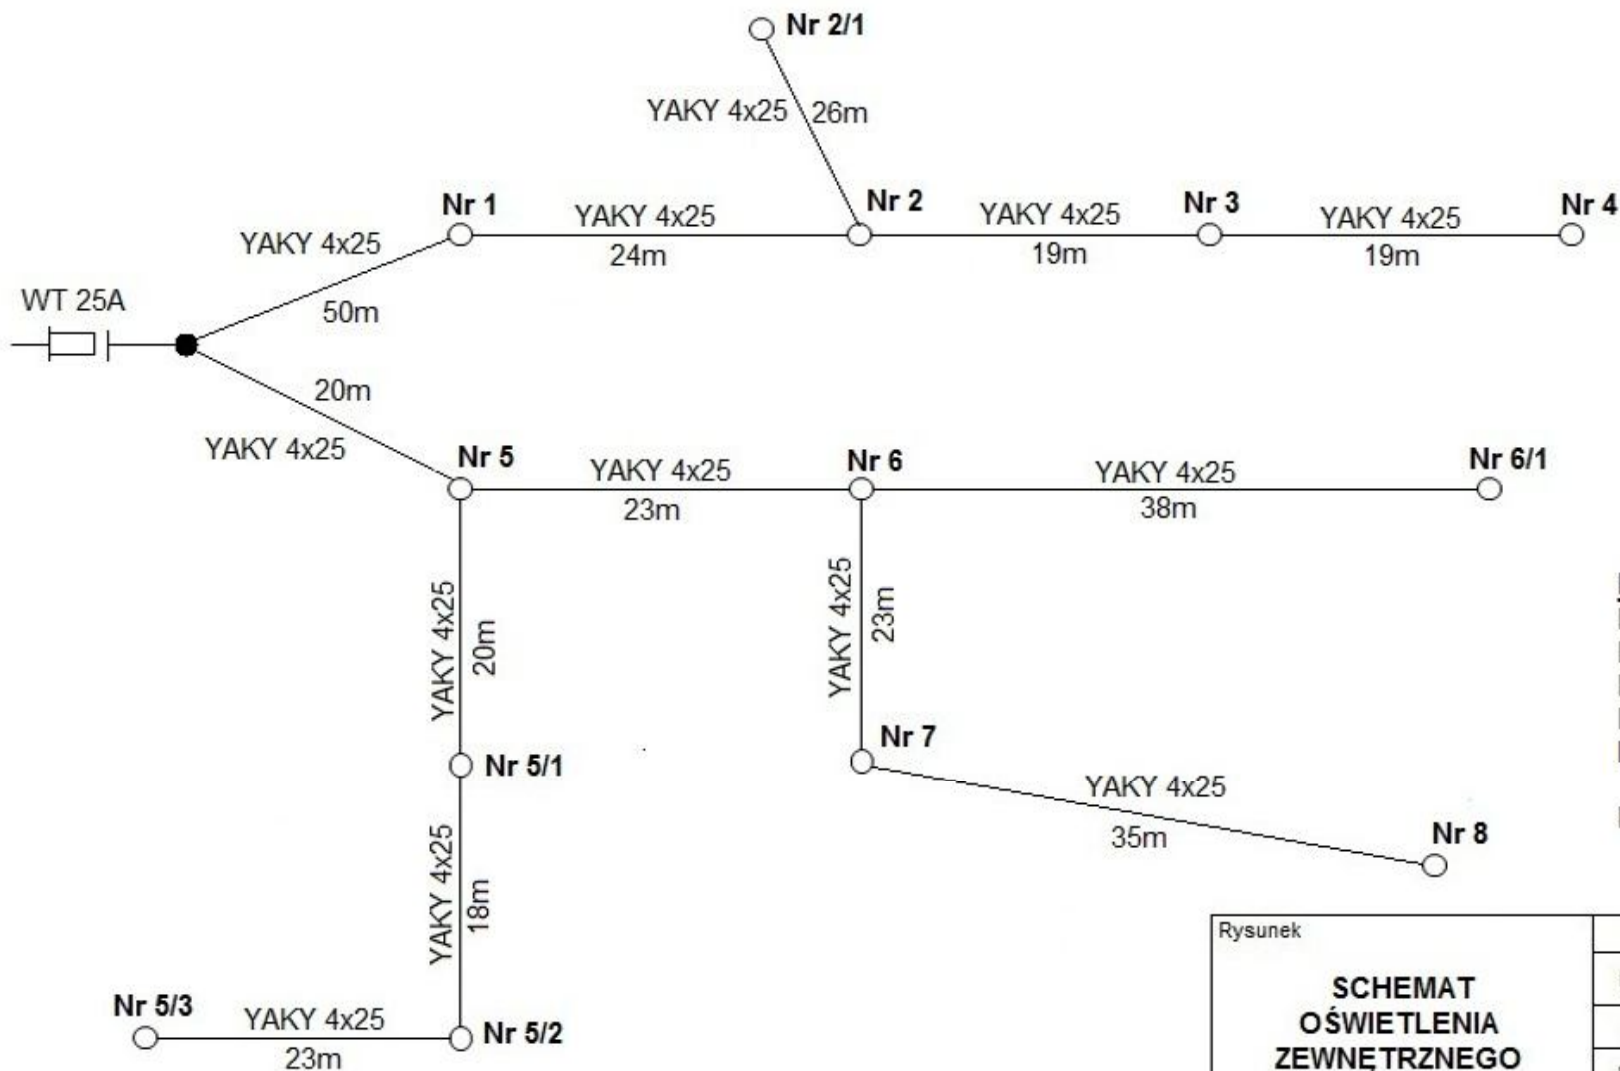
Nr 2/1
YAKY 4x25 26m
Nr 1
YAKY 4x25
24m
Nr 2
YAKY 4x25
19m
Nr 3
YAKY 4x25
19m
Nr 4
YAKY 4x25
50m
WT 25A
20m
YAKY 4x25
Nr 5
YAKY 4x25
23m
Nr 6
YAKY 4x25
38m
Nr 6/1
YAKY 4x25 20m
YAKY 4x25 23m
Nr 7
YAKY 4x25
35m
Nr 8
Nr 5/1
YAKY 4x25 18m
Nr 5/3
YAKY 4x25
23m
Nr 5/2
Rysunek
SCHEMAT OŚWIETLENIA ZEWNĘTRZNEGO